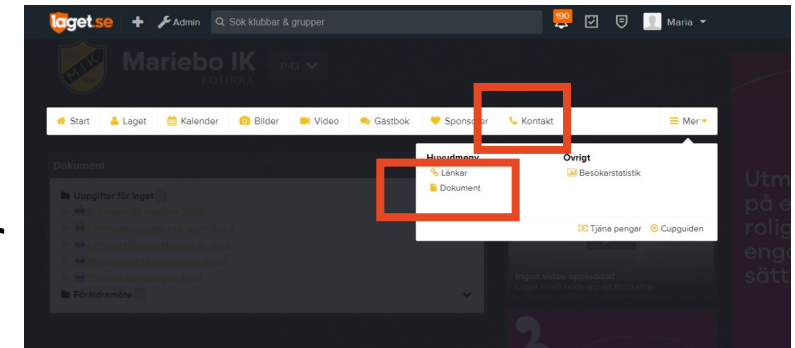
laget.se + Admin Sök klubbar & grupper 190 Maria

Mariebo IK
FOTBOLL

P07

Start Laget Kalender Bilder Video Gästbok Sponsorer Kontakt Mer

Dokument

Uppgifter för laget

Föräldramöte

Huvudmeny
Länkar
Dokument

Övrigt
Besökarstatistik

Tjäna pengar Cupguiden

Ingen video uppladdad

Utm
på e
rolig
eng
sätt